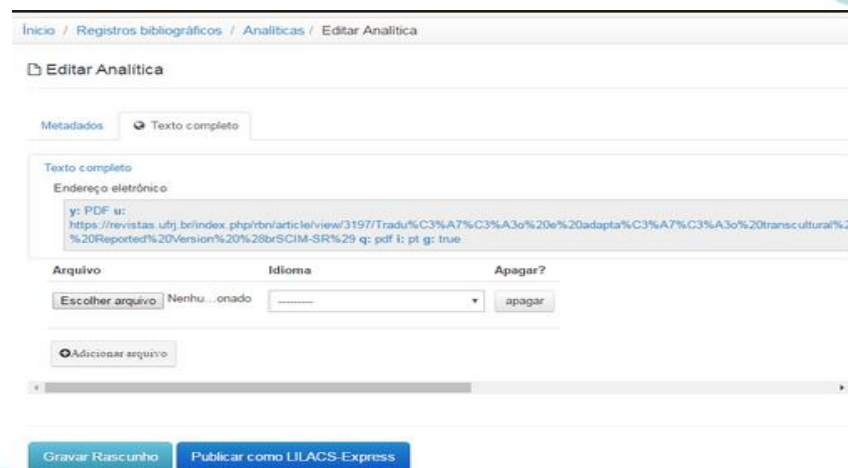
Início / Registros bibliográficos / Analíticas / Editar Analítica

Editar Analítica

Metadados | Texto completo

Texto completo
Endereço eletrônico

y: PDF u: https://revistas.ufrj.br/index.php/rbn/article/view/3197/Tradu%C3%A7%C3%A3o%20e%20adapta%C3%A7%C3%A3o%20transcultural%2 %20Reported%20Version%20%28brSCIM-SR%29 q: pdf i: pt g: true

| Arquivo | Idioma | Apagar? |
|---|---|---|
| Escolher arquivo Nenhu...onado | --------- | apagar |

Adicionar arquivo

Gravar Rascunho | Publicar como LILACS-Express